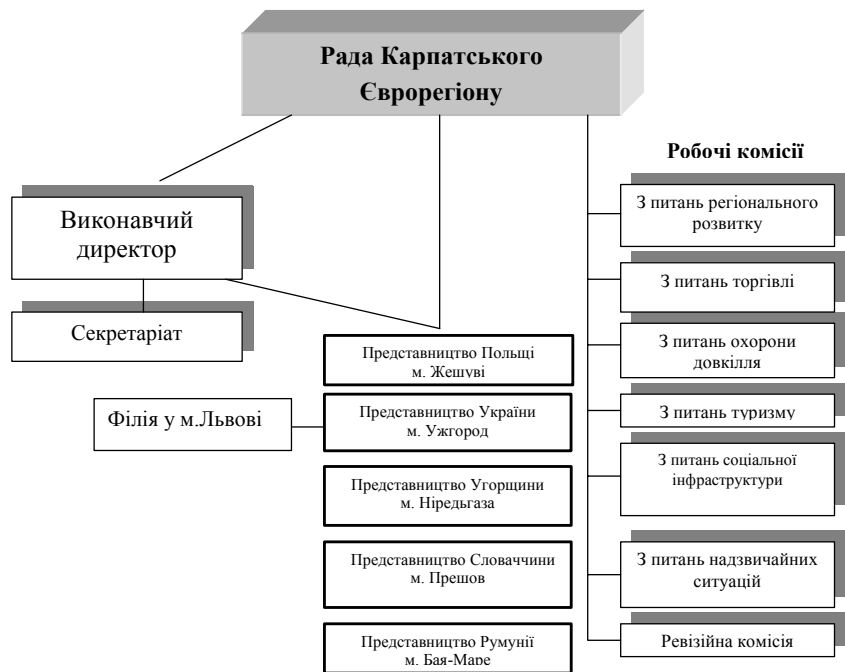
Рада Карпатського Єврорегіону

Робочі комісії

Виконавчий директор

Секретаріат

Філія у м.Львові

Представництво Польщі м. Жешуві

Представництво України м. Ужгород

Представництво Угорщини м. Ніредьгаза

Представництво Словаччини м. Пресшов

Представництво Румунії м. Бая-Маре

З питань регіонального розвитку

З питань торгівлі

З питань охорони довкілля

З питань туризму

З питань соціальної інфраструктури

З питань надзвичайних ситуацій

Ревізійна комісія